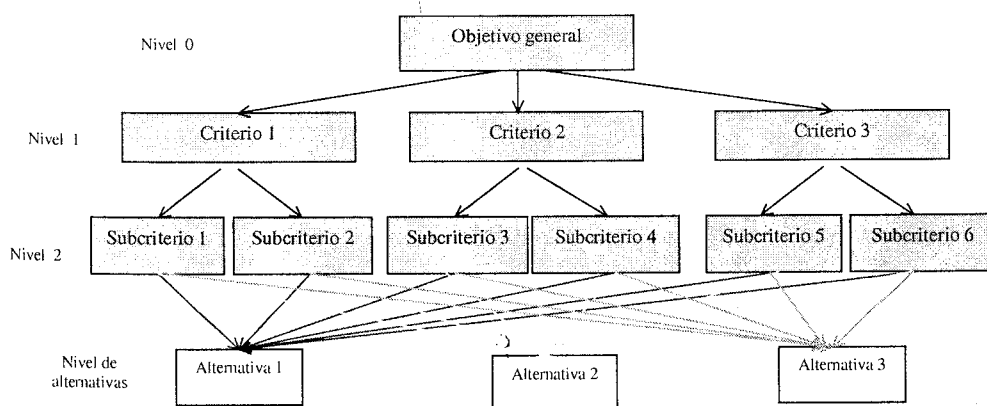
Nivel 0

Objetivo general

Nivel 1

Criterio 1

Criterio 2

Criterio 3

Nivel 2

Subcriterio 1

Subcriterio 2

Subcriterio 3

Subcriterio 4

Subcriterio 5

Subcriterio 6

Nivel de alternativas

Alternativa 1

Alternativa 2

Alternativa 3